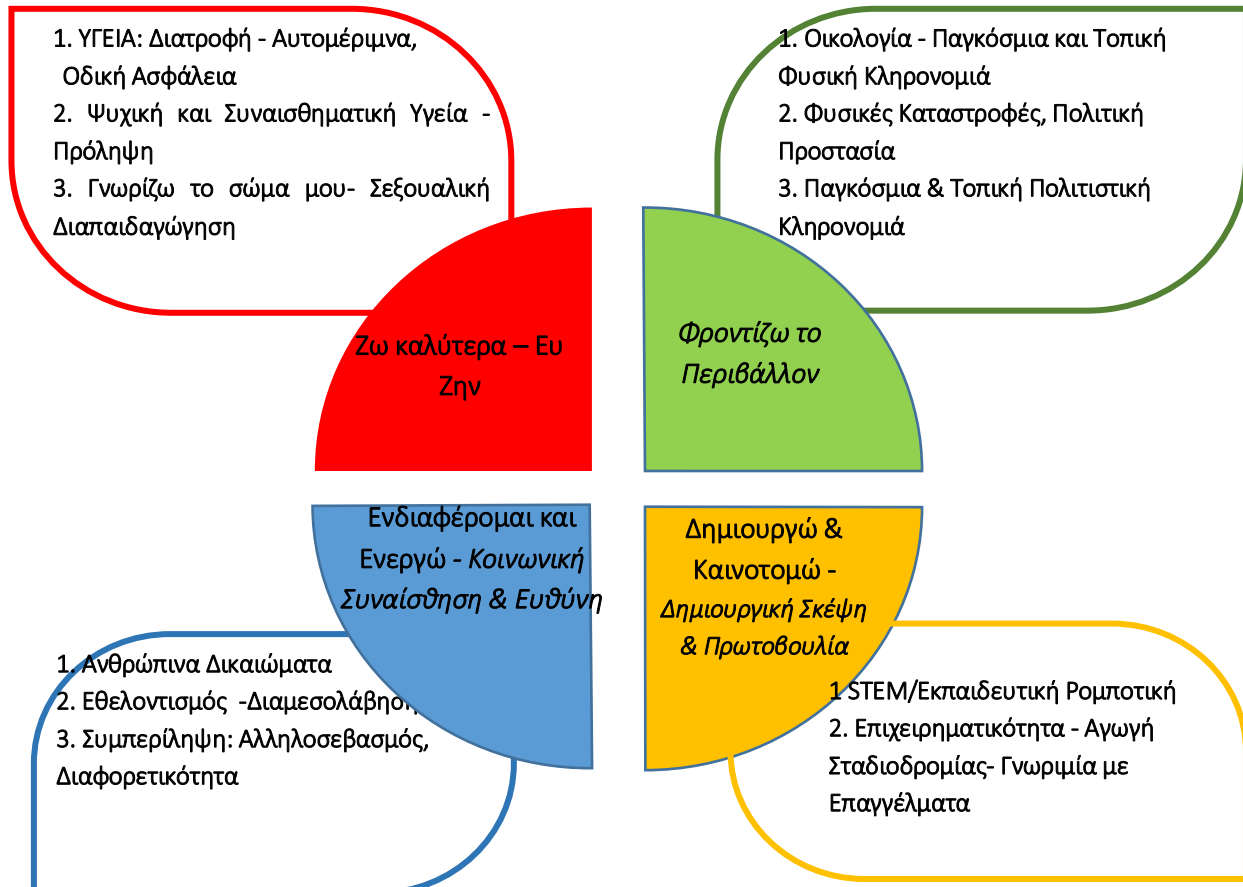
1. ΥΓΕΙΑ: Διατροφή - Αυτομέριμνα, Οδική Ασφάλεια
2. Ψυχική και Συναισθηματική Υγεία - Πρόληψη
3. Γνωρίζω το σώμα μου- Σεξουαλική Διαπαιδαγώγηση

1. Οικολογία - Παγκόσμια και Τοπική Φυσική Κληρονομιά
2. Φυσικές Καταστροφές, Πολιτική Προστασία
3. Παγκόσμια & Τοπική Πολιτιστική Κληρονομιά

Ζω καλύτερα – Ευ Ζην

Φροντίζω το Περιβάλλον

Ενδιαφέρομαι και Ενεργώ - Κοινωνική Συναίσθηση & Ευθύνη

Δημιουργώ & Καινοτομώ - Δημιουργική Σκέψη & Πρωτοβουλία

1. Ανθρώπινα Δικαιώματα
2. Εθελοντισμός -Διαμεσολάβηση
3. Συμπερίληψη: Αλληλοσεβασμός, Διαφορετικότητα

1 STEM/Εκπαιδευτική Ρομποτική
2. Επιχειρηματικότητα - Αγωγή Σταδιοδρομίας- Γνωριμία με Επαγγέλματα